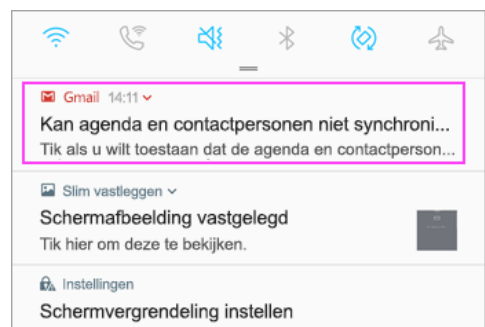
Gmail 14:11

Kan agenda en contactpersonen niet synchroni...

Tik als u wilt toestaan dat de agenda en contactperson...

Slim vastleggen

Schermafbeelding vastgelegd

Tik hier om deze te bekijken.

Instellingen

Schermvergrendeling instellen